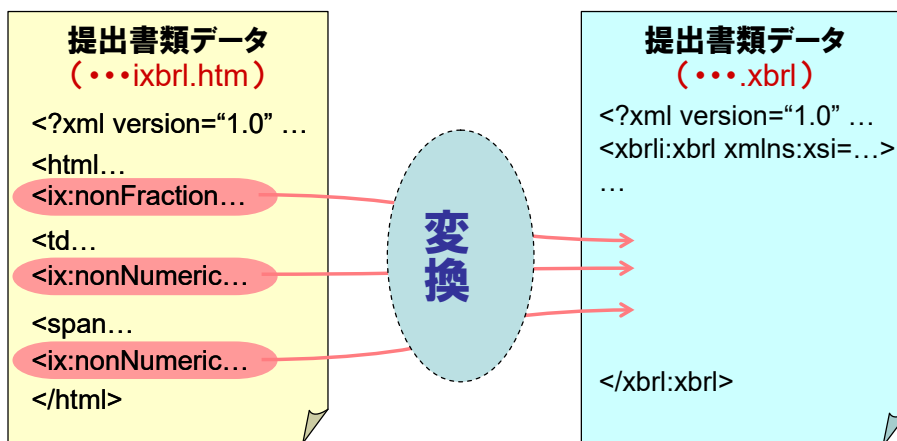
提出書類データ
（•••ixbrl.htm）

<?xml version="1.0" …

<html…

<ix:nonFraction…

<td…

<ix:nonNumeric…

<span…

<ix:nonNumeric…

</html>

変換

提出書類データ
（•••.xbrl）

<?xml version="1.0" …

<xbrli:xbrl xmlns:xsi=…>

…

</xbrl:xbrl>